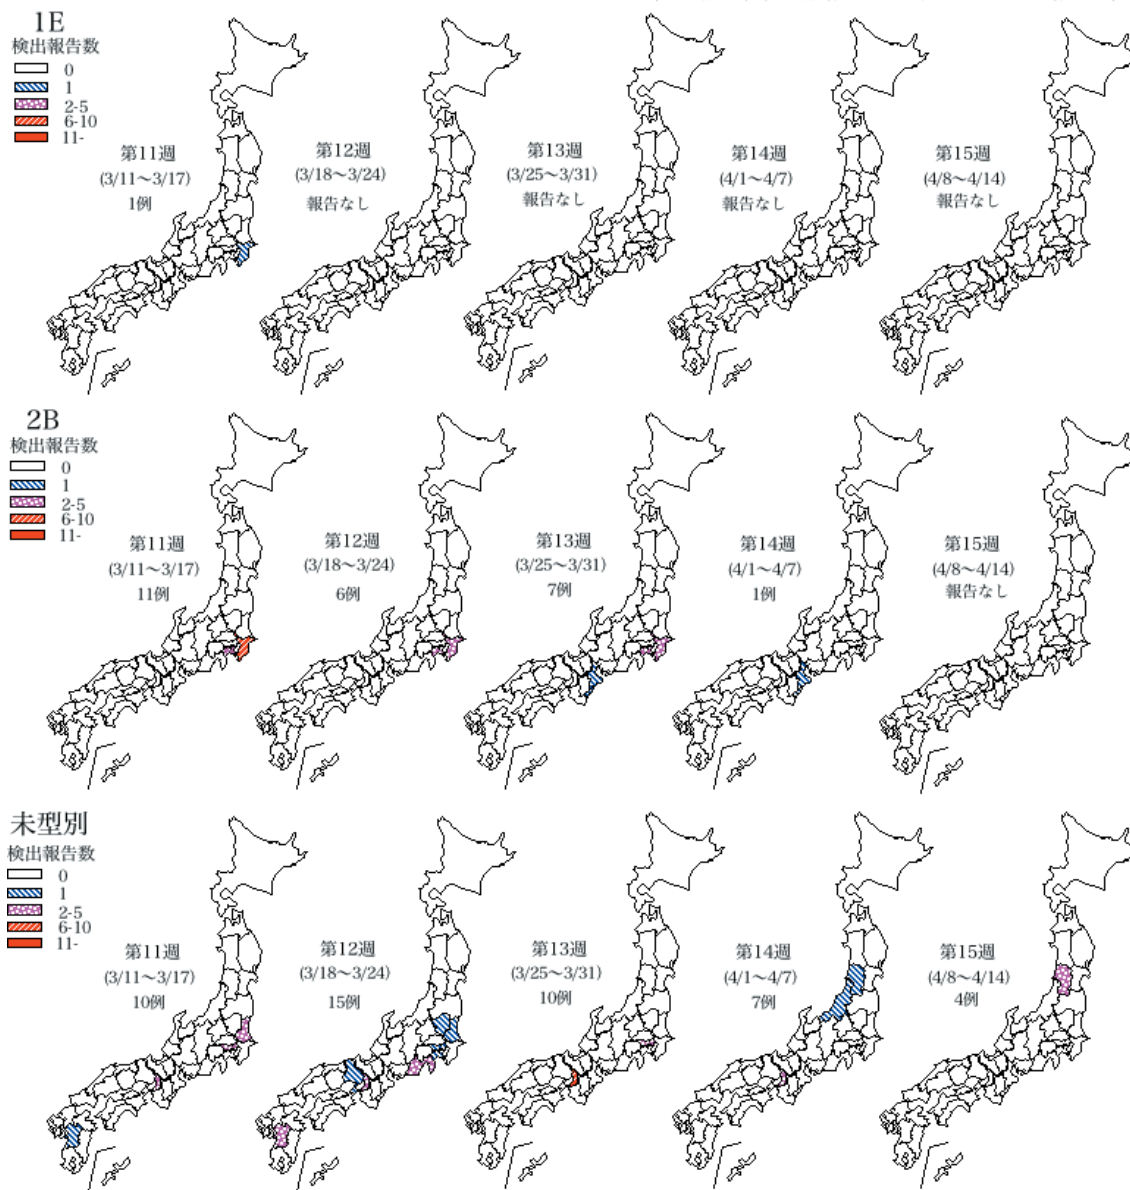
1E
検出報告数
0
1
2-5
6-10
11-

第11週
(3/11～3/17)
1例

第12週
(3/18～3/24)
報告なし

第13週
(3/25～3/31)
報告なし

第14週
(4/1～4/7)
報告なし

第15週
(4/8～4/14)
報告なし

2B
検出報告数
0
1
2-5
6-10
11-

第11週
(3/11～3/17)
11例

第12週
(3/18～3/24)
6例

第13週
(3/25～3/31)
7例

第14週
(4/1～4/7)
1例

第15週
(4/8～4/14)
報告なし

未型別
検出報告数
0
1
2-5
6-10
11-

第11週
(3/11～3/17)
10例

第12週
(3/18～3/24)
15例

第13週
(3/25～3/31)
10例

第14週
(4/1～4/7)
7例

第15週
(4/8～4/14)
4例